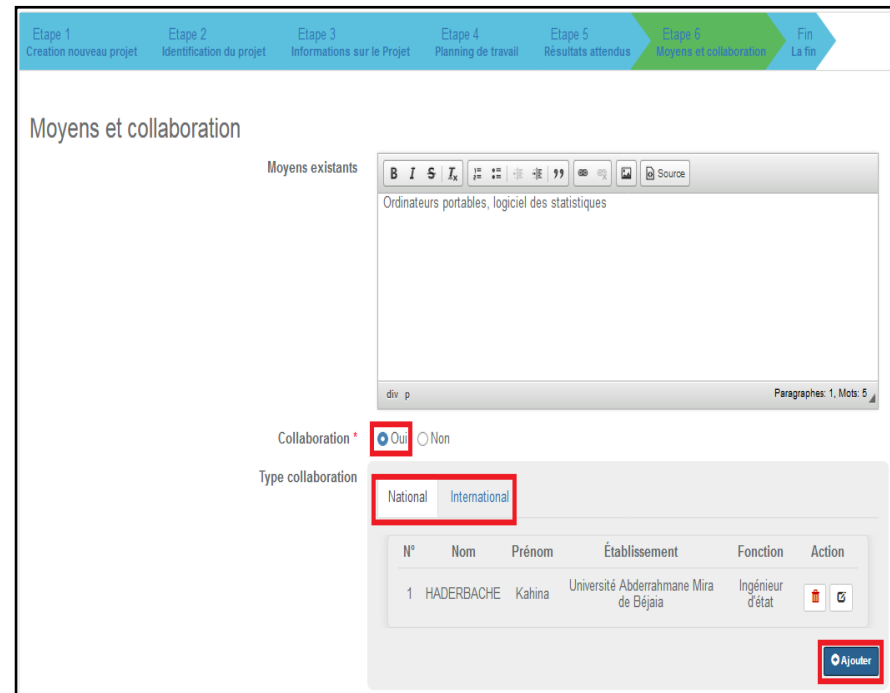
Etape 1
Creation nouveau projet

Etape 2
Identification du projet

Etape 3
Informations sur le Projet

Etape 4
Planning de travail

Etape 5
Résultats attendus

Etape 6
Moyens et collaboration

Fin
La fin

Moyens et collaboration

Moyens existants

B I S $I_x$ Source

Ordinateurs portables, logiciel des statistiques

div p

Paragraphes: 1, Mots: 5

Collaboration * Oui Non

Type collaboration

National International

| N° | Nom | Prénom | Établissement | Fonction | Action |
|---|---|---|---|---|---|
| 1 | HADERBACHE | Kahina | Université Abderrahmane Mira de Béjaia | Ingénieur d'état | |

Ajouter